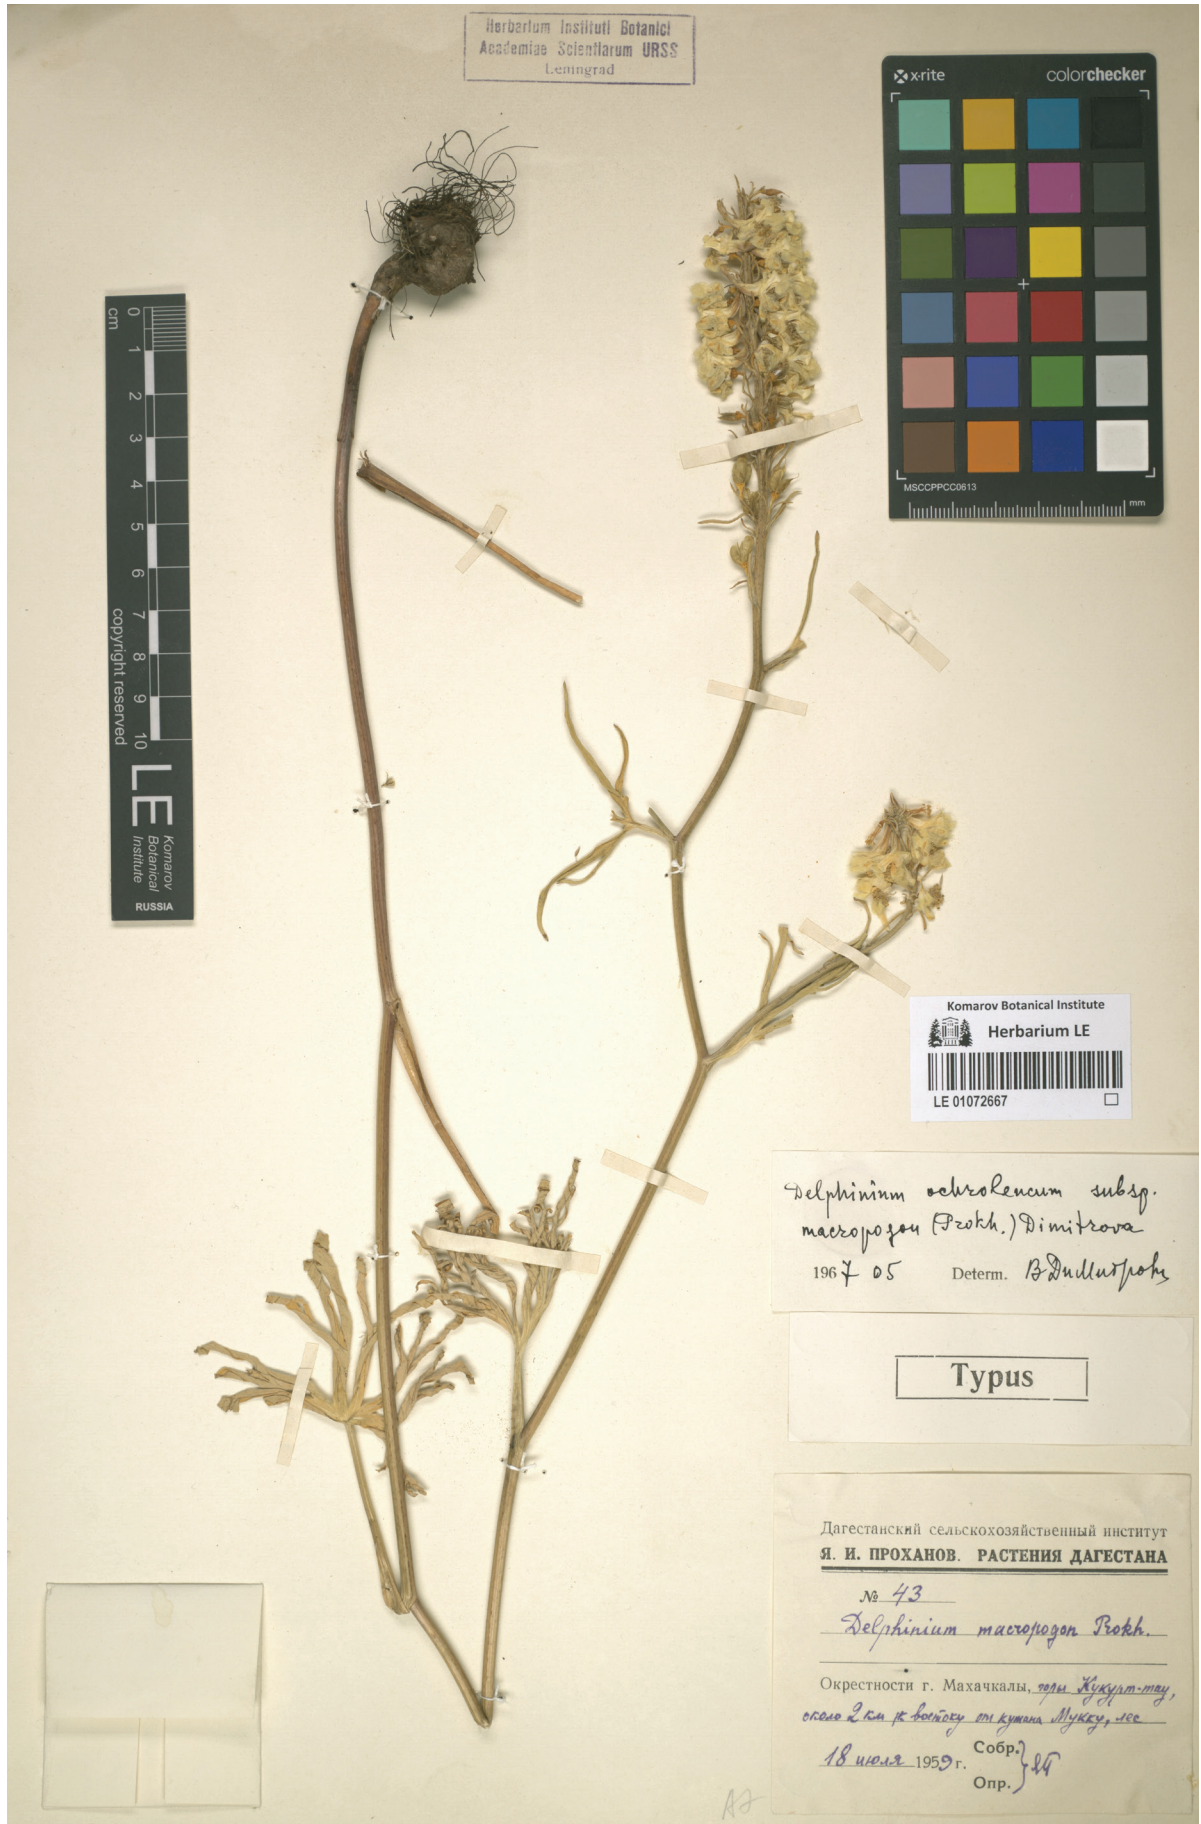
Herbarium Instituti Botanici
Academiae Scientiarum URSS
Leningrad

x·rite colorchecker
MSCCPPCC0613
mm

cm 0 1 2 3 4 5 6 7 8 9 10 copyright reserved
LE Komarov Botanical Institute
RUSSIA

Komarov Botanical Institute
Herbarium LE
LE 01072667

Delphinium ochroleucum subsp. macropogon (Prokh.) Dimitrova
1967 05 Determ. B Dimitrova

Typus

Дагестанский сельскохозяйственный институт
Я. И. ПРОХАНОВ. РАСТЕНИЯ ДАГЕСТАНА
№ 43
Delphinium macropogon Prokh.
Окрестности г. Махачкалы, горы Кукурт-тау, около 2 км к востоку от кутана Мукку, лес
18 июля 1959 г. Собр. Опр. } ЯП

A7